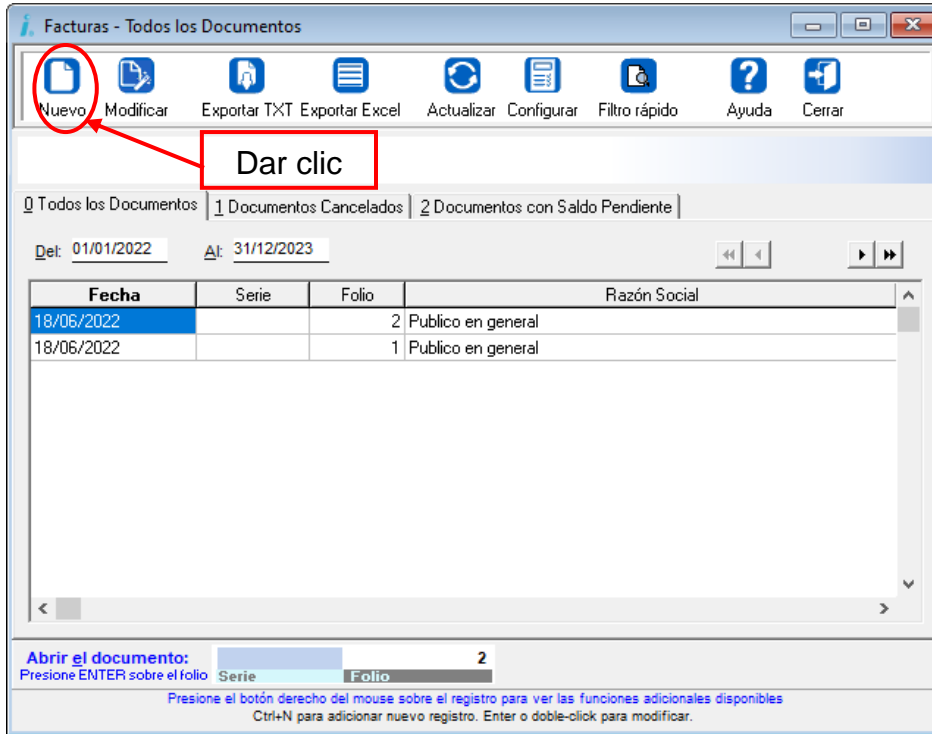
Facturas - Todos los Documentos

Nuevo Modificar Exportar TXT Exportar Excel Actualizar Configurar Filtro rápido Ayuda Cerrar

Dar clic

0 Todos los Documentos | 1 Documentos Cancelados | 2 Documentos con Saldo Pendiente

Del: 01/01/2022 Al: 31/12/2023

| Fecha | Serie | Folio | Razón Social |
|---|---|---|---|
| 18/06/2022 | | 2 | Publico en general |
| 18/06/2022 | | 1 | Publico en general |

Abrir el documento:
Presione ENTER sobre el folio
Serie
Folio
2

Presione el botón derecho del mouse sobre el registro para ver las funciones adicionales disponibles
Ctrl+N para adicionar nuevo registro. Enter o doble-click para modificar.